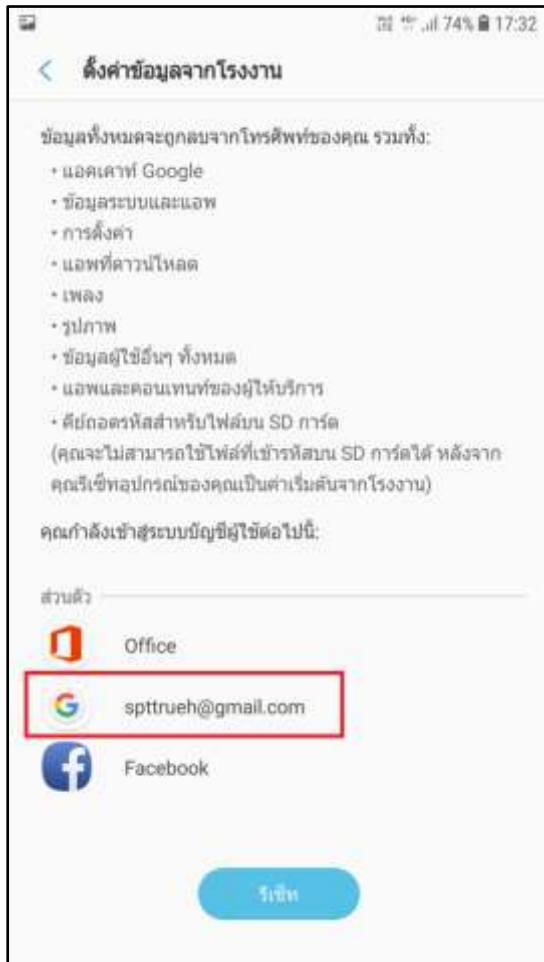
74% 17:32

ตั้งค่าข้อมูลจากโรงงาน

ข้อมูลทั้งหมดจะถูกลบจากโทรศัพท์ของคุณ รวมทั้ง:
• แอคเคาท์ Google
• ข้อมูลระบบและแอพ
• การตั้งค่า
• แอพที่ดาวน์โหลด
• เพลง
• รูปภาพ
• ข้อมูลผู้ใช้อื่นๆ ทั้งหมด
• แอพและคอนเทนท์ของผู้ให้บริการ
• คีย์ถอดรหัสสำหรับไฟล์บน SD การ์ด
(คุณจะไม่สามารถใช้ไฟล์ที่เข้ารหัสบน SD การ์ดได้ หลังจากคุณรีเซ็ทอุปกรณ์ของคุณเป็นค่าเริ่มต้นจากโรงงาน)

คุณกำลังเข้าสู่ระบบบัญชีผู้ใช้ต่อไปนี้:

ส่วนตัว

Office

spttrueh@gmail.com

Facebook

รีเซ็ท